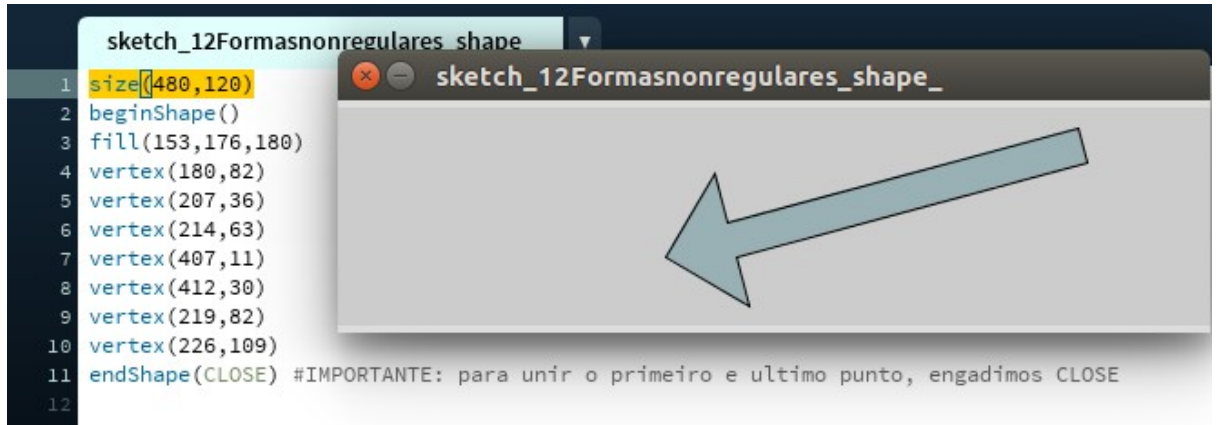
sketch_12Formasnonregulares_shape

sketch_12Formasnonregulares_shape_

1 size(480,120)
2 beginShape()
3 fill(153,176,180)
4 vertex(180,82)
5 vertex(207,36)
6 vertex(214,63)
7 vertex(407,11)
8 vertex(412,30)
9 vertex(219,82)
10 vertex(226,109)
11 endShape(CLOSE) #IMPORTANTE: para unir o primeiro e ultimo punto, engadimos CLOSE
12